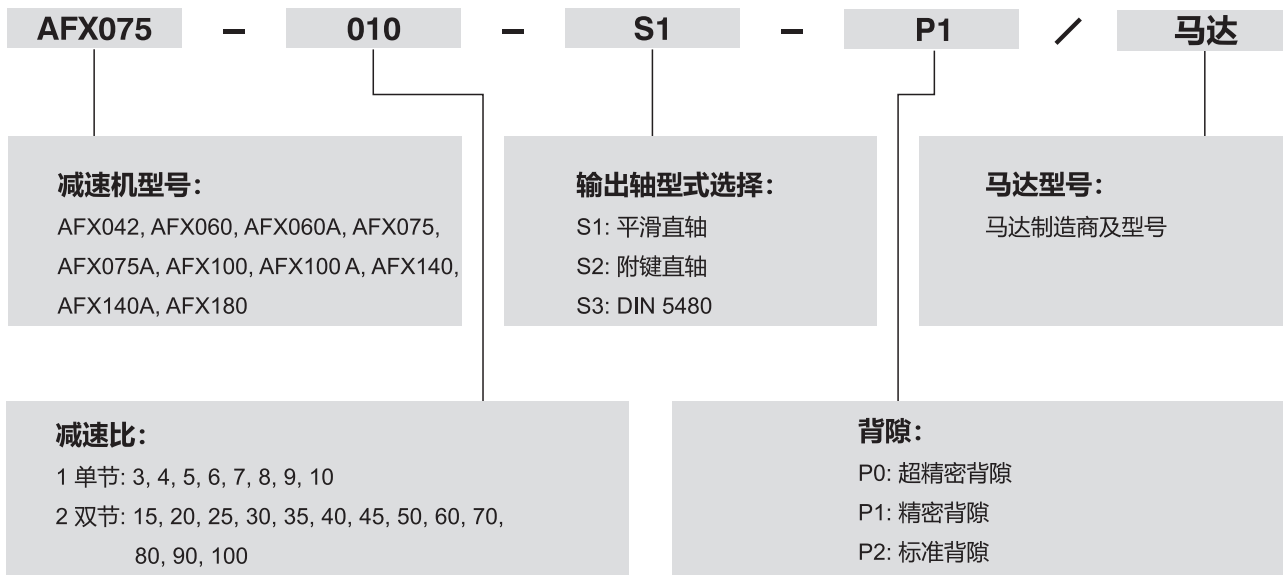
AFX075 – 010 – S1 – P1 / 马达

减速机型号:
AFX042, AFX060, AFX060A, AFX075, AFX075A, AFX100, AFX100 A, AFX140, AFX140A, AFX180

输出轴型式选择:
S1: 平滑直轴
S2: 附键直轴
S3: DIN 5480

马达型号:
马达制造商及型号

减速比:
1 单节: 3, 4, 5, 6, 7, 8, 9, 10
2 双节: 15, 20, 25, 30, 35, 40, 45, 50, 60, 70, 80, 90, 100

背隙:
P0: 超精密背隙
P1: 精密背隙
P2: 标准背隙